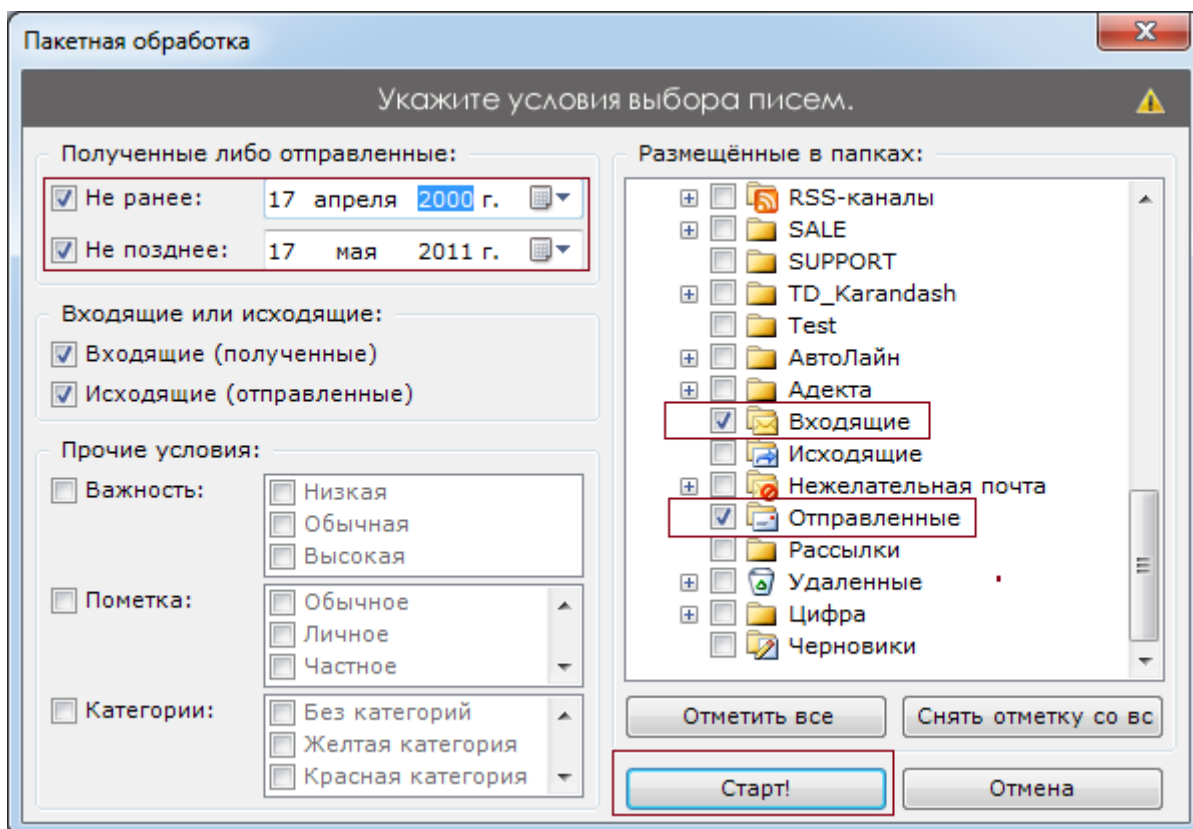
Пакетная обработка

X

Укажите условия выбора писем.

Полученные либо отправленные:

Не ранее: 17 апреля 2000 г.

Не позднее: 17 мая 2011 г.

Входящие или исходящие:

Входящие (полученные)

Исходящие (отправленные)

Прочие условия:

Важность:

Низкая

Обычная

Высокая

Пометка:

Обычное

Личное

Частное

Категории:

Без категорий

Желтая категория

Красная категория

Размещённые в папках:

RSS-каналы

SALE

SUPPORT

TD_Karandash

Test

АвтоЛайн

Адекта

Входящие

Исходящие

Нежелательная почта

Отправленные

Рассылки

Удаленные

Цифра

Черновики

Отметить все

Снять отметку со вс

Старт!

Отмена